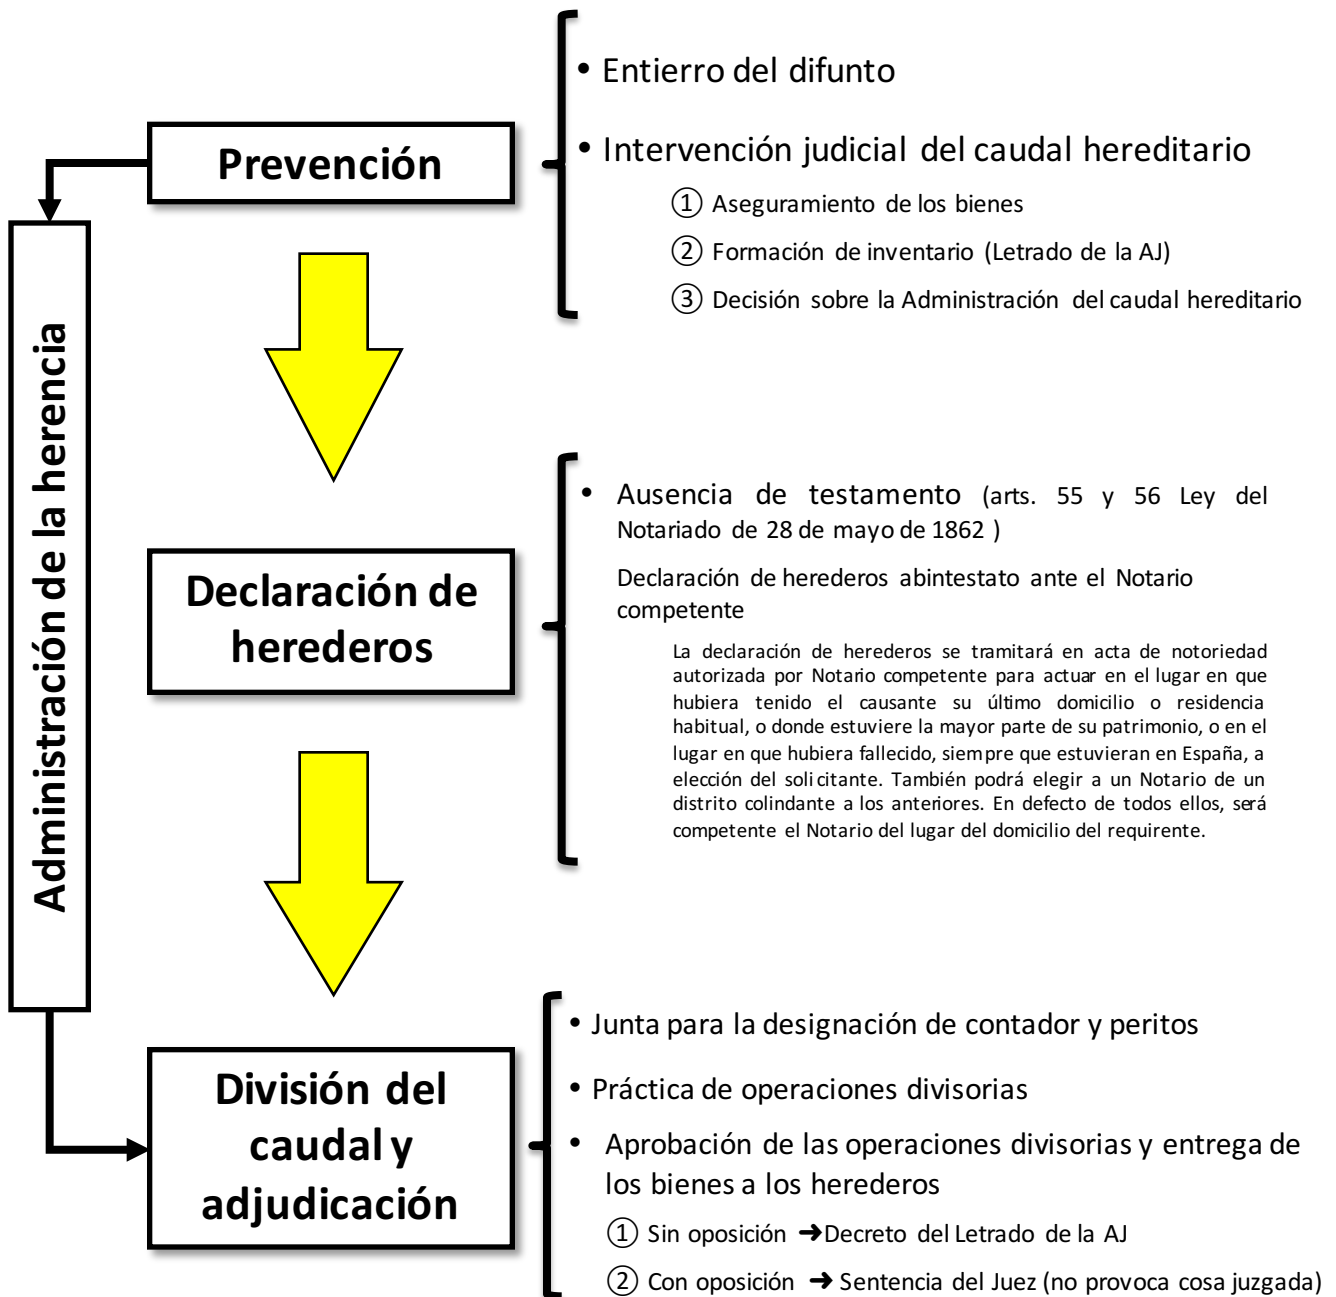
Administración de la herencia

Prevención

• Entierro del difunto

• Intervención judicial del caudal hereditario

① Aseguramiento de los bienes

② Formación de inventario (Letrado de la AJ)

③ Decisión sobre la Administración del caudal hereditario

Declaración de herederos

• Ausencia de testamento (arts. 55 y 56 Ley del Notariado de 28 de mayo de 1862 )

Declaración de herederos abintestato ante el Notario competente

La declaración de herederos se tramitará en acta de notoriedad autorizada por Notario competente para actuar en el lugar en que hubiera tenido el causante su último domicilio o residencia habitual, o donde estuviere la mayor parte de su patrimonio, o en el lugar en que hubiera fallecido, siempre que estuvieran en España, a elección del solicitante. También podrá elegir a un Notario de un distrito colindante a los anteriores. En defecto de todos ellos, será competente el Notario del lugar del domicilio del requirente.

División del caudal y adjudicación

• Junta para la designación de contador y peritos

• Práctica de operaciones divisorias

• Aprobación de las operaciones divisorias y entrega de los bienes a los herederos

① Sin oposición ➔Decreto del Letrado de la AJ

② Con oposición ➔ Sentencia del Juez (no provoca cosa juzgada)